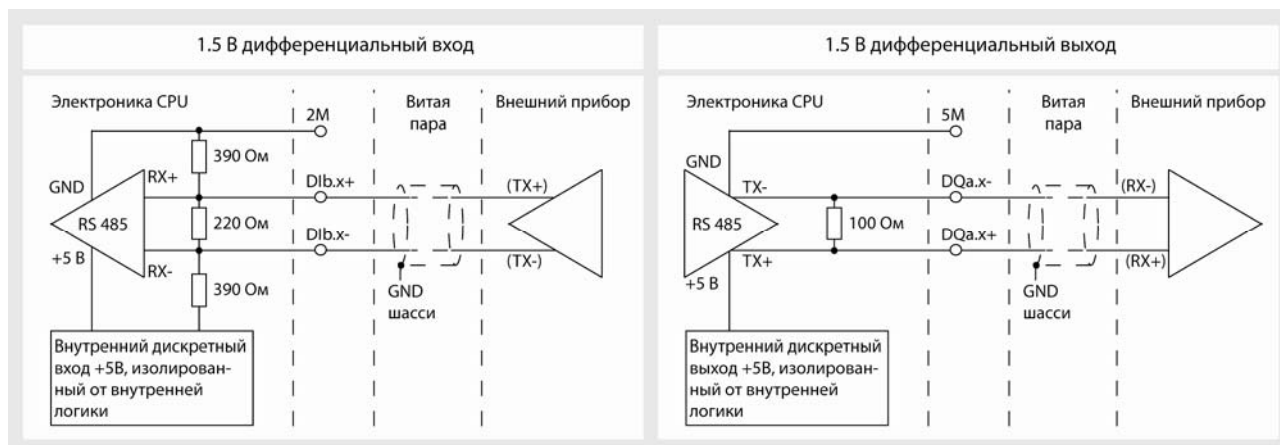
1.5 В дифференциальный вход

Электроника CPU

2M

Витая пара

Внешний прибор

390 Ом

GND

RX+

DIb.x+

(TX+)

RS 485

220 Ом

DIb.x-

+5 В

RX-

(TX-)

390 Ом

GND шасси

Внутренний дискретный вход +5В, изолированный от внутренней логики

1.5 В дифференциальный выход

Электроника CPU

5M

Витая пара

Внешний прибор

GND

TX-

DQa.x-

(RX-)

RS 485

100 Ом

DQa.x+

TX+

(RX+)

+5 В

GND шасси

Внутренний дискретный выход +5В, изолированный от внутренней логики